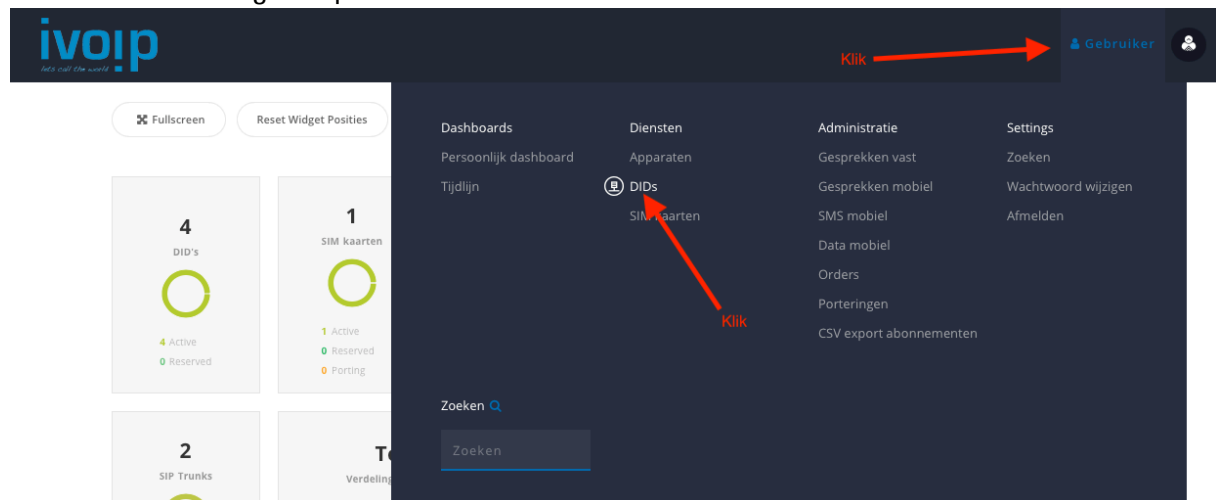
ivoip
lets call the world

Klik
Gebruiker

Fullscreen
Reset Widget Posities

4
DID's
4 Active
0 Reserved

1
SIM kaarten
1 Active
0 Reserved
0 Porting

2
SIP Trunks

Te
Verdeling

Dashboards
Persoonlijk dashboard
Tijdlijn

Diensten
Apparaten
DIDs
SIM kaarten

Klik

Administratie
Gesprekken vast
Gesprekken mobiel
SMS mobiel
Data mobiel
Orders
Porteringen
CSV export abonnementen

Settings
Zoeken
Wachtwoord wijzigen
Afmelden

Zoeken
Zoeken